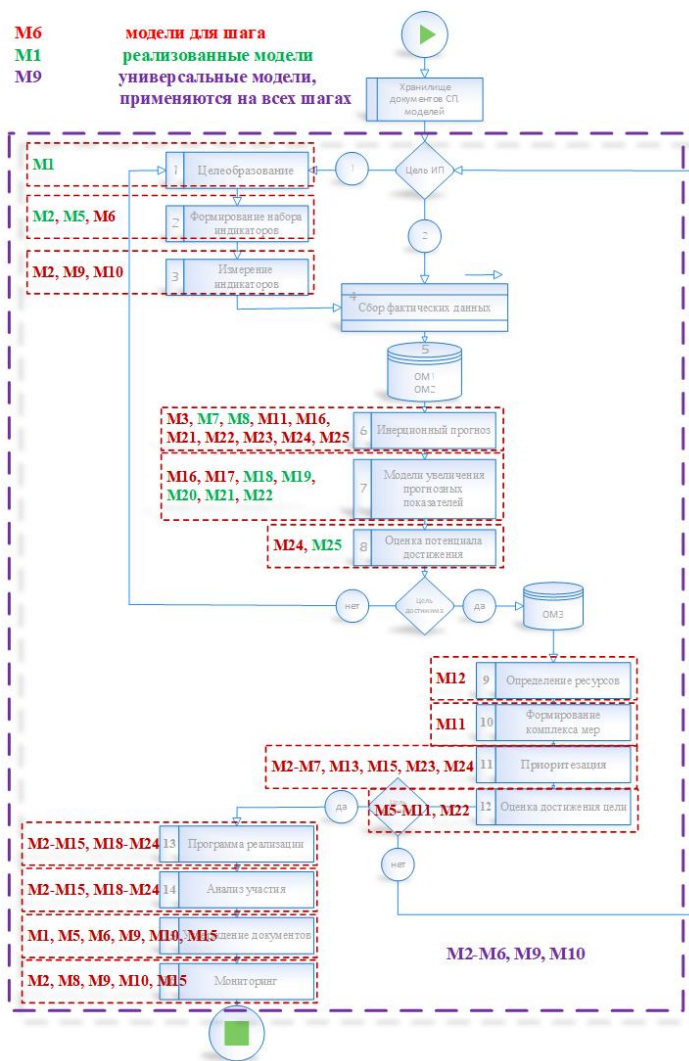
М6 модели для шага
М1 реализованные модели
М9 универсальные модели, применяются на всех шагах

Хранилище документов СП, моделей

М1
1 Целеобразование
1
Цель ИП
2

М2, М5, М6
2 Формирование набора индикаторов

М2, М9, М10
3 Измерение индикаторов

4 Сбор фактических данных

5
ОМ1
ОМ2

М3, М7, М8, М11, М16, М21, М22, М23, М24, М25
6 Инерционный прогноз

М16, М17, М18, М19, М20, М21, М22
7 Модели увеличения прогнозных показателей

М24, М25
8 Оценка потенциала достижения

нет
Цель достигнута
да
ОМ3

М12
9 Определение ресурсов

М11
10 Формирование комплекса мер

М2-М7, М13, М15, М23, М24
11 Приоритезация

да
М5-М11, М22
12 Оценка достижения цели
нет

М2-М15, М18-М24
13 Программа реализации

М2-М15, М18-М24
14 Анализ участия

М1, М5, М6, М9, М10, М15
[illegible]ение документов

М2, М8, М9, М10, М15
Мониторинг

М2-М6, М9, М10